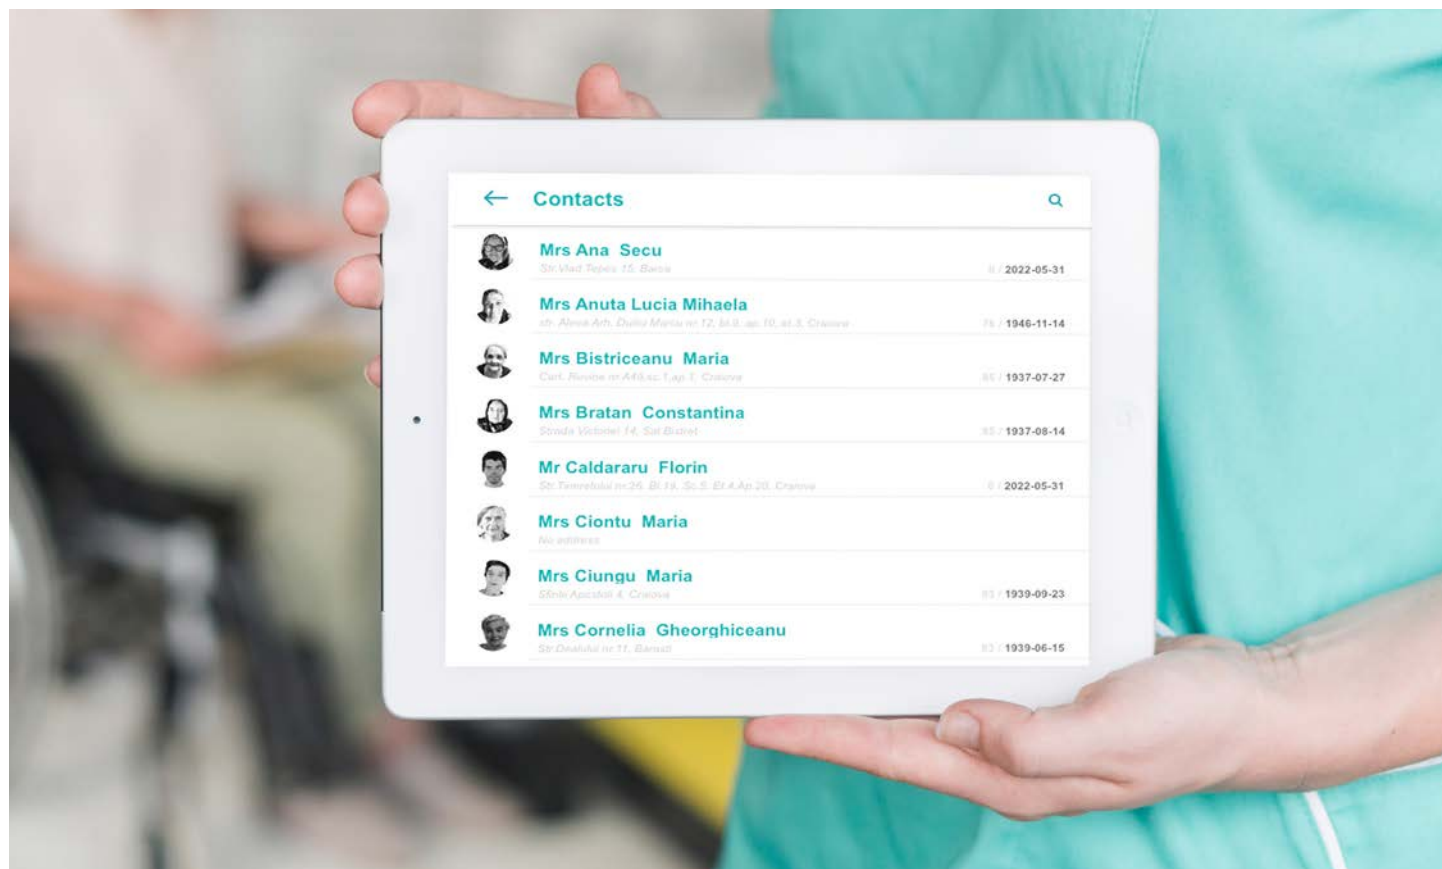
Contacts

Mrs Ana Secu
Str. Vlad Tepes 15, Barca
0 / 2022-05-31

Mrs Anuta Lucia Mihaela
str. Aleea Arh. Duiliu Marcu nr.12, bl.8, ap.10, et.3, Craiova
76 / 1946-11-14

Mrs Bistriceanu Maria
Cart. Revine nr.A46,sc.1,ap.1, Craiova
85 / 1937-07-27

Mrs Bratan Constantina
Strada Victoriei 14, Sat Bistret
85 / 1937-08-14

Mr Caldararu Florin
Str.Teiului nr.26, Bl.19, Sc.5, Et.4,Ap.20, Craiova
0 / 2022-05-31

Mrs Ciontu Maria
No address

Mrs Ciungu Maria
Sfintii Apostoli 4, Craiova
83 / 1939-09-23

Mrs Cornelia Gheorghiceanu
Str.Dealului nr.11, Barusti
83 / 1939-06-15